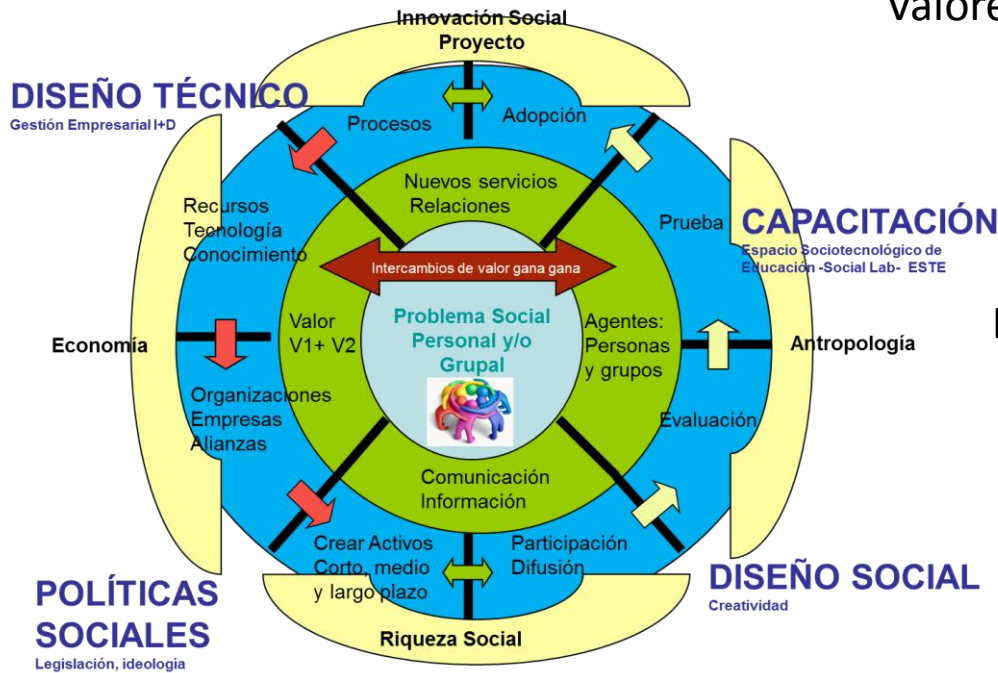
Valore

Innovación Social
Proyecto

DISEÑO TÉCNICO
Gestión Empresarial I+D

Procesos

Adopción

Nuevos servicios
Relaciones

Recursos
Tecnología
Conocimiento

Prueba

CAPACITACIÓN
Espacio Sociotecnológico de Educación -Social Lab- ESTE

Intercambios de valor gana gana

Valor
V1+ V2

Problema Social
Personal y/o
Grupal

Agentes:
Personas
y grupos

Economía

Antropología

Organizaciones
Empresas
Alianzas

Evaluación

Comunicación
Información

Crear Activos
Corto, medio
y largo plazo

Participación
Difusión

DISEÑO SOCIAL
Creatividad

POLÍTICAS SOCIALES
Legislación, ideología

Riqueza Social